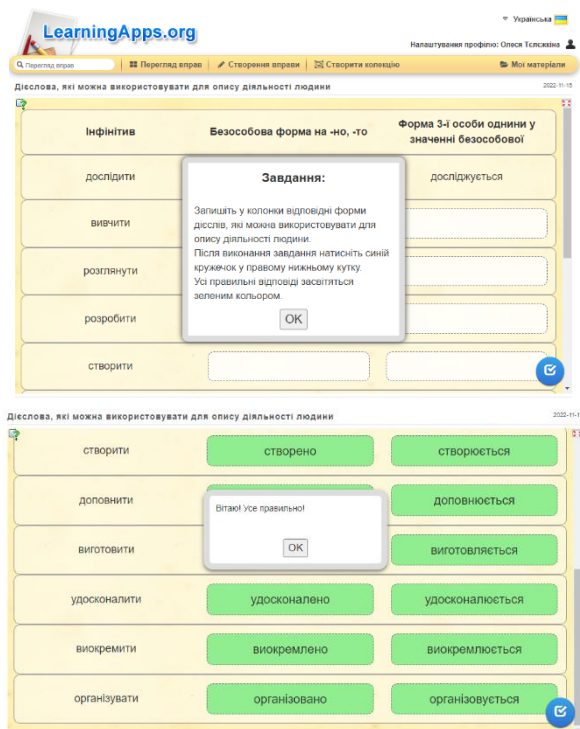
LearningApps.org

Українська

Налаштування профілю: Олеся Тєлєкіна

Перегляд вправ | Перегляд вправ | Створення вправи | Створити колекцію | Мої матеріали

Дієслова, які можна використовувати для опису діяльності людини

2022-11-15

| Інфінітив | Безособова форма на -но, -то | Форма 3-ї особи однини у значенні безособової |
|---|---|---|
| дослідити | | досліджується |
| вивчити | | |
| розглянути | | |
| розробити | | |
| створити | | |

Завдання:

Запишіть у колонки відповідні форми дієслів, які можна використовувати для опису діяльності людини.
Після виконання завдання натисніть синій кружечок у правому нижньому кутку.
Усі правильні відповіді засвітяться зеленим кольором.

OK

Дієслова, які можна використовувати для опису діяльності людини

2022-11-1

| | | |
|---|---|---|
| створити | створено | створюється |
| доповнити | | доповнюється |
| виготовити | | виготовляється |
| удосконалити | удосконалено | удосконалюється |
| виокремити | виокремлено | виокремлюється |
| організувати | організовано | організовується |

Вітаю! Усе правильно!

OK